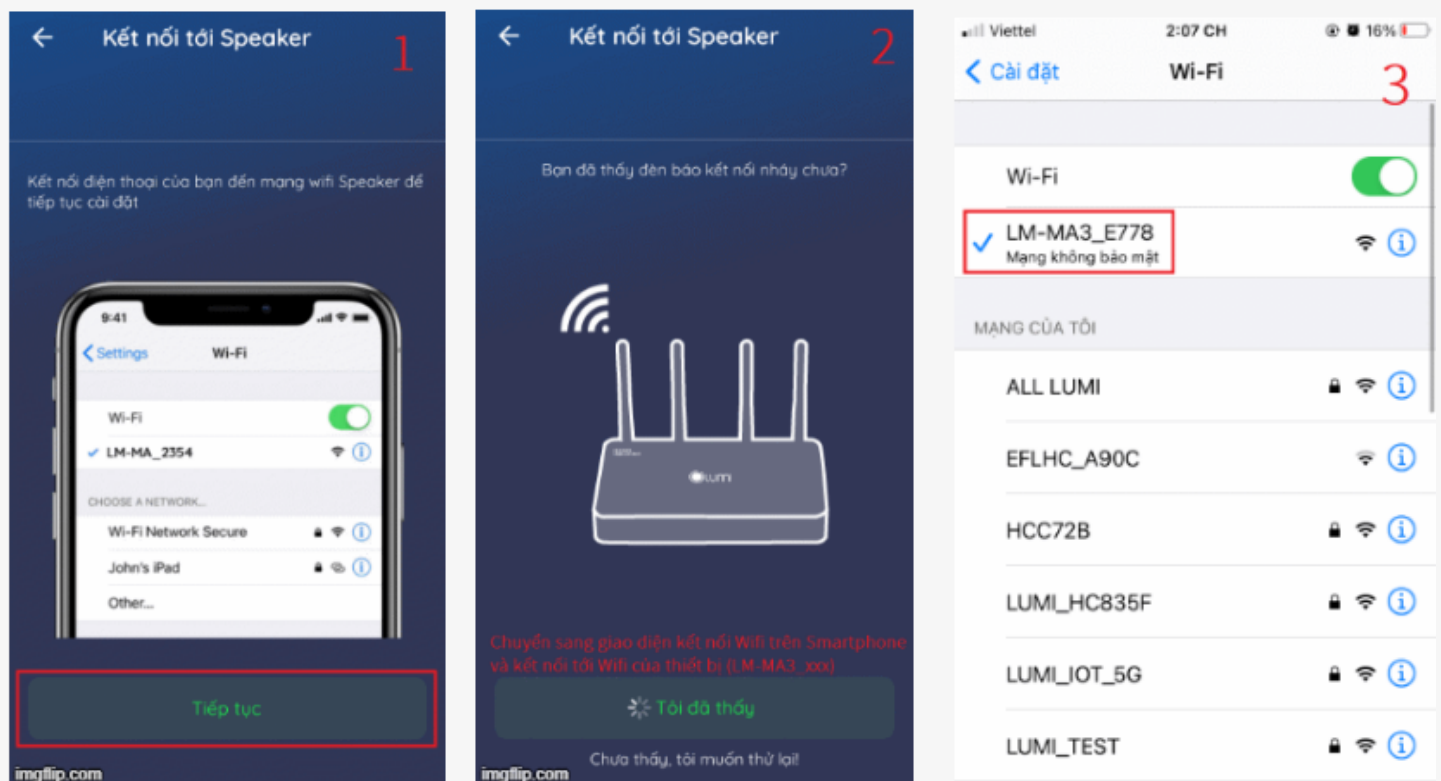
Kết nối tới Speaker

1

Kết nối điện thoại của bạn đến mạng wifi Speaker để tiếp tục cài đặt

9:41

Settings

Wi-Fi

Wi-Fi

LM-MA_2354

CHOOSE A NETWORK...

Wi-Fi Network Secure

John's iPad

Other...

Tiếp tục

imgflip.com

Kết nối tới Speaker

2

Bạn đã thấy đèn báo kết nối nháy chưa?

lumi

Chuyển sang giao diện kết nối Wifi trên Smartphone và kết nối tới Wifi của thiết bị (LM-MA3_xxx)

Tôi đã thấy

Chưa thấy, tôi muốn thử lại!

imgflip.com

Viettel 2:07 CH 16%

Cài đặt Wi-Fi

3

Wi-Fi

LM-MA3_E778
Mạng không bảo mật

MẠNG CỦA TÔI

ALL LUMI

EFLHC_A90C

HCC72B

LUMI_HC835F

LUMI_IOT_5G

LUMI_TEST